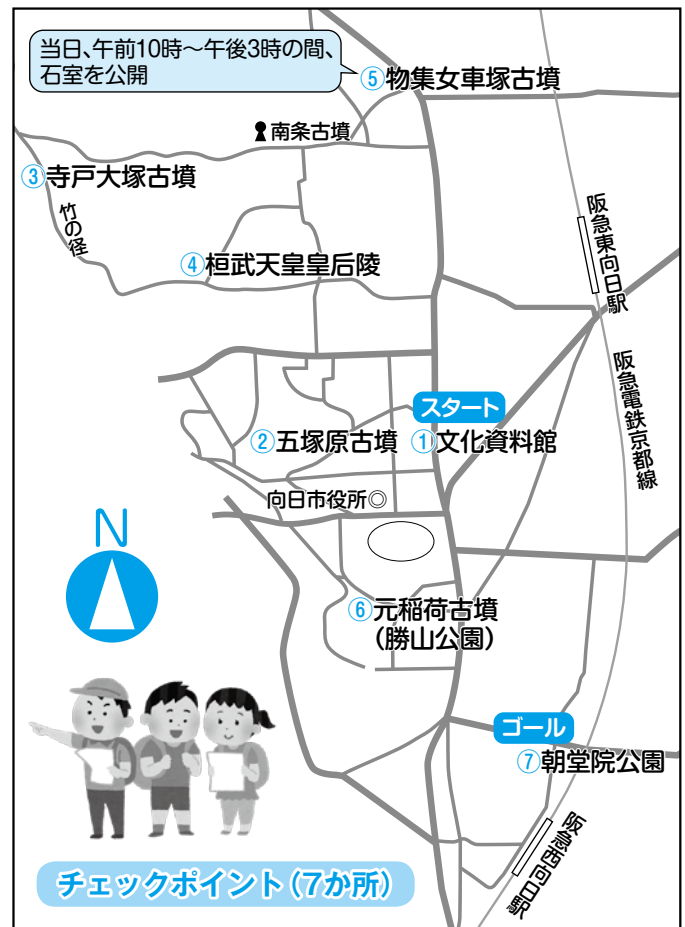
当日、午前10時～午後3時の間、石室を公開

⑤物集女車塚古墳

南条古墳

③寺戸大塚古墳

竹の径

④桓武天皇皇后陵

阪急東向日駅

阪急電鉄京都線

スタート

②五塚原古墳

①文化資料館

向日市役所◎

N

⑥元稲荷古墳（勝山公園）

ゴール

⑦朝堂院公園

阪急西向日駅

チェックポイント（7か所）